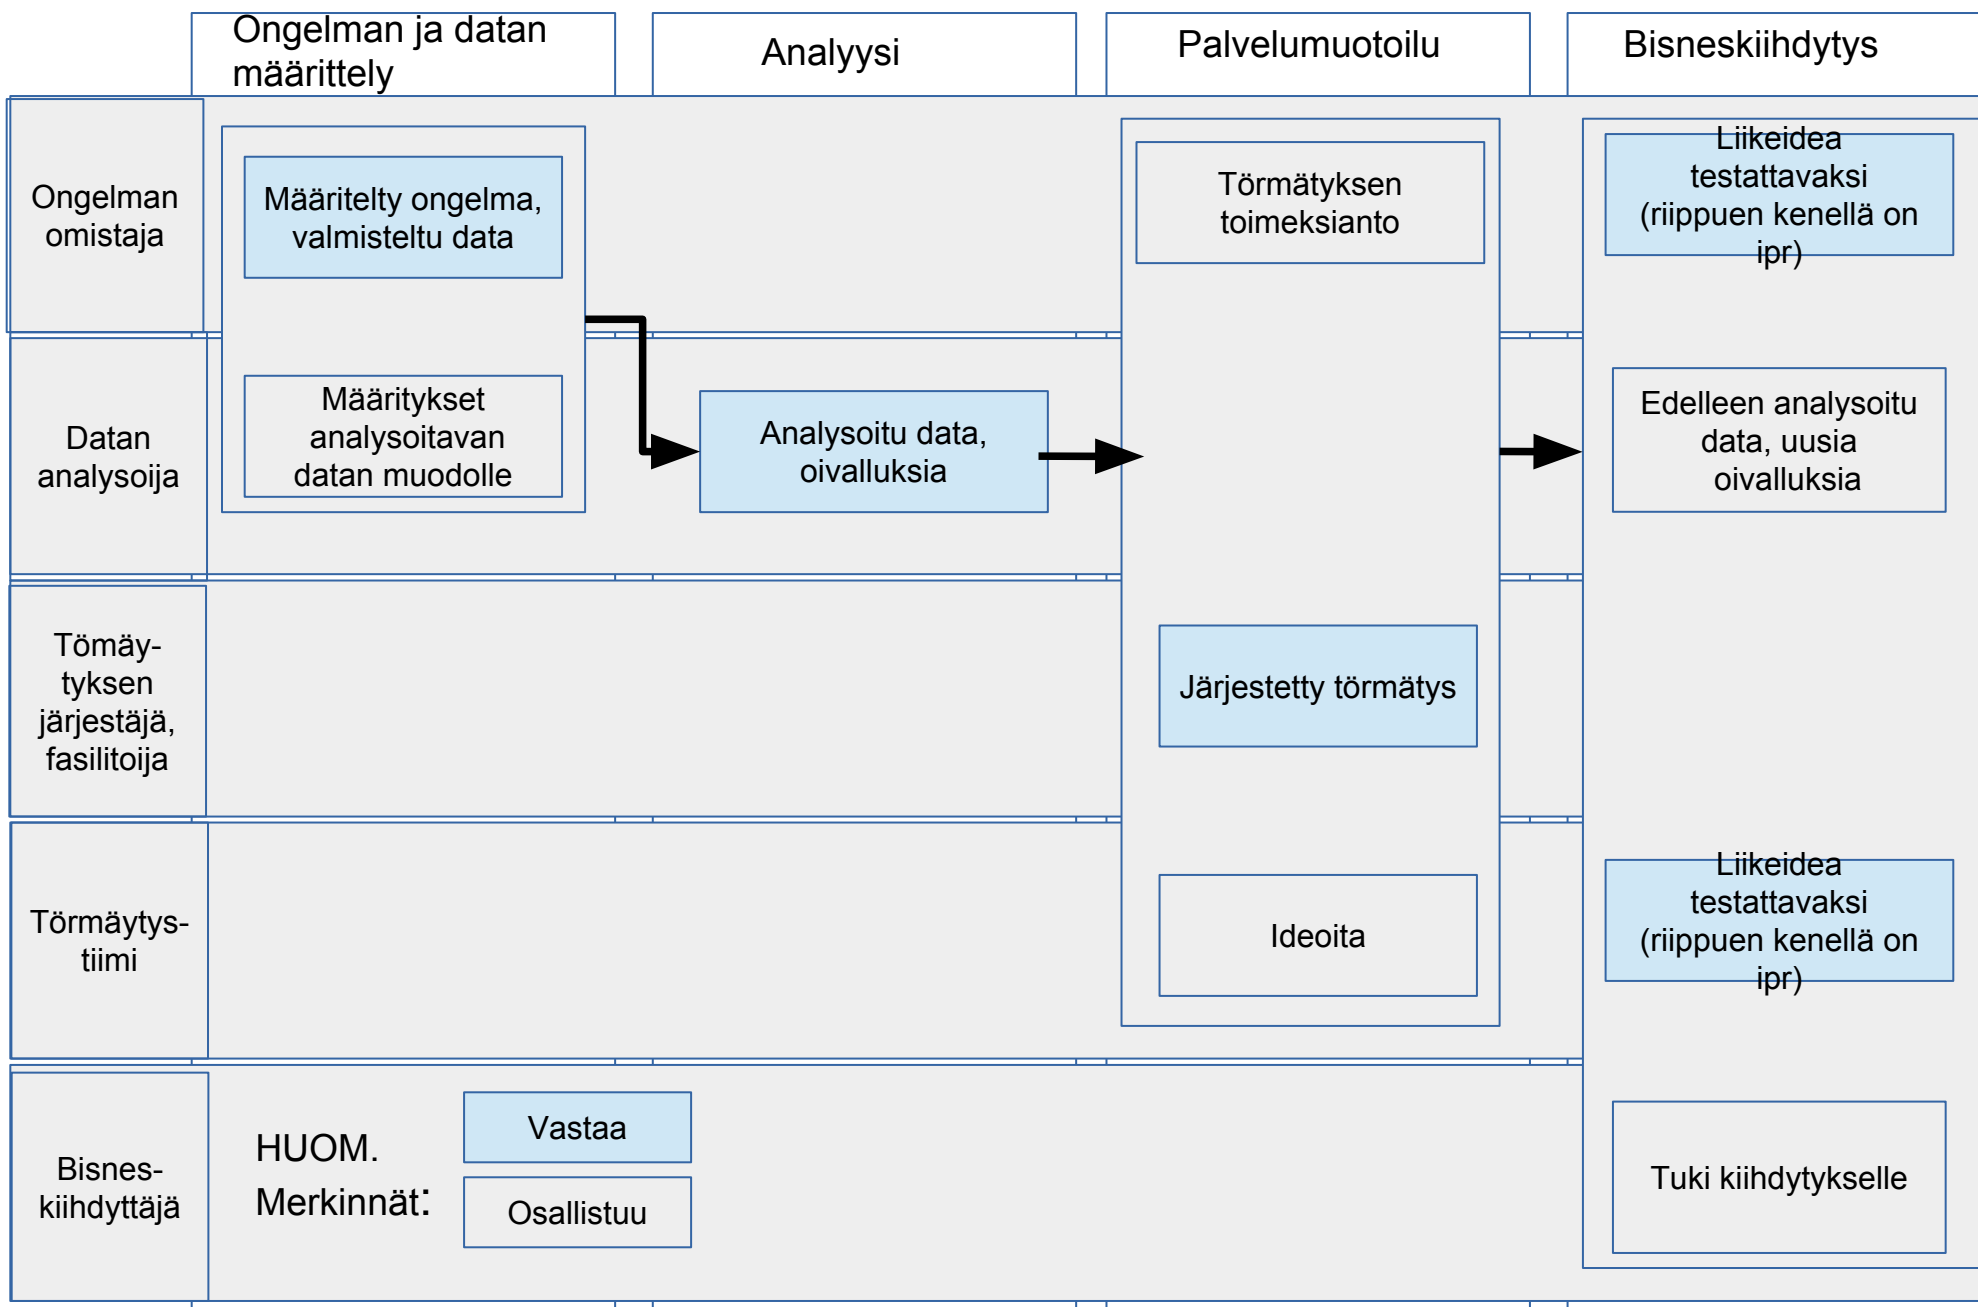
Ongelman ja datan määrittely

Analyysi

Palvelumuotoilu

Bisneskiihdytys

Ongelman omistaja

Määritelty ongelma, valmisteltu data

Törmätyksen toimeksianto

Liikeidea testattavaksi (riippuen kenellä on ipr)

Datan analysoija

Määritykset analysoitavan datan muodolle

Analysoitu data, oivalluksia

Edelleen analysoitu data, uusia oivalluksia

Tömäy-tyksen järjestäjä, fasilitoija

Järjestetty törmätys

Törmäytys-tiimi

Ideoita

Liikeidea testattavaksi (riippuen kenellä on ipr)

Bisnes-kiihdyttäjä

HUOM. Merkinnät:

Vastaa

Osallistuu

Tuki kiihdytykselle